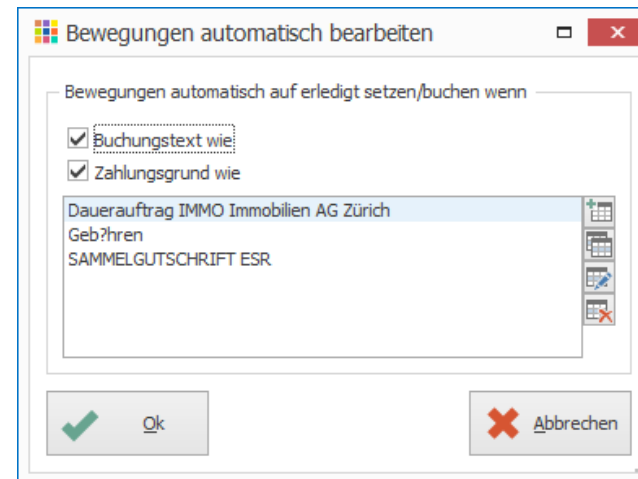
Bewegungen automatisch bearbeiten

Bewegungen automatisch auf erledigt setzen/buchen wenn

Buchungstext wie

Zahlungsgrund wie

Dauerauftrag IMMO Immobilien AG Zürich
Geb?hren
SAMMELGUTSCHRIFT ESR

Ok

Abbrechen